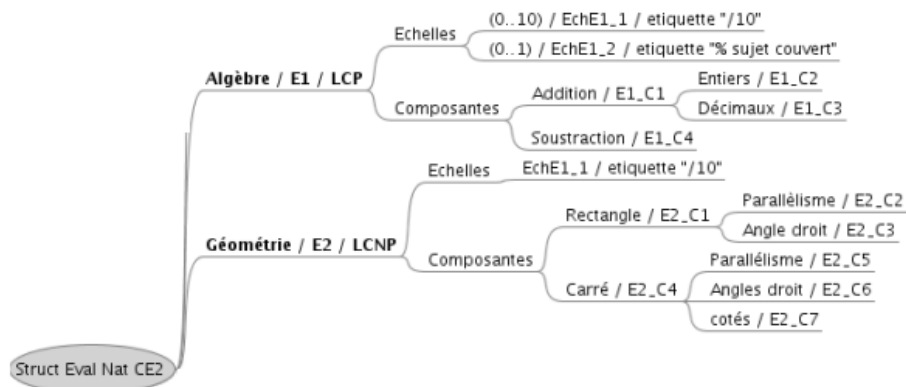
Struct Eval Nat CE2

Algèbre / E1 / LCP

Echelles

(0..10) / EchE1_1 / etiquette "/10"

(0..1) / EchE1_2 / etiquette "% sujet couvert"

Composantes

Addition / E1_C1

Entiers / E1_C2

Décimaux / E1_C3

Soustraction / E1_C4

Géométrie / E2 / LCNP

Echelles

EchE1_1 / etiquette "/10"

Composantes

Rectangle / E2_C1

Parallèlisme / E2_C2

Angle droit / E2_C3

Carré / E2_C4

Parallélisme / E2_C5

Angles droit / E2_C6

cotés / E2_C7